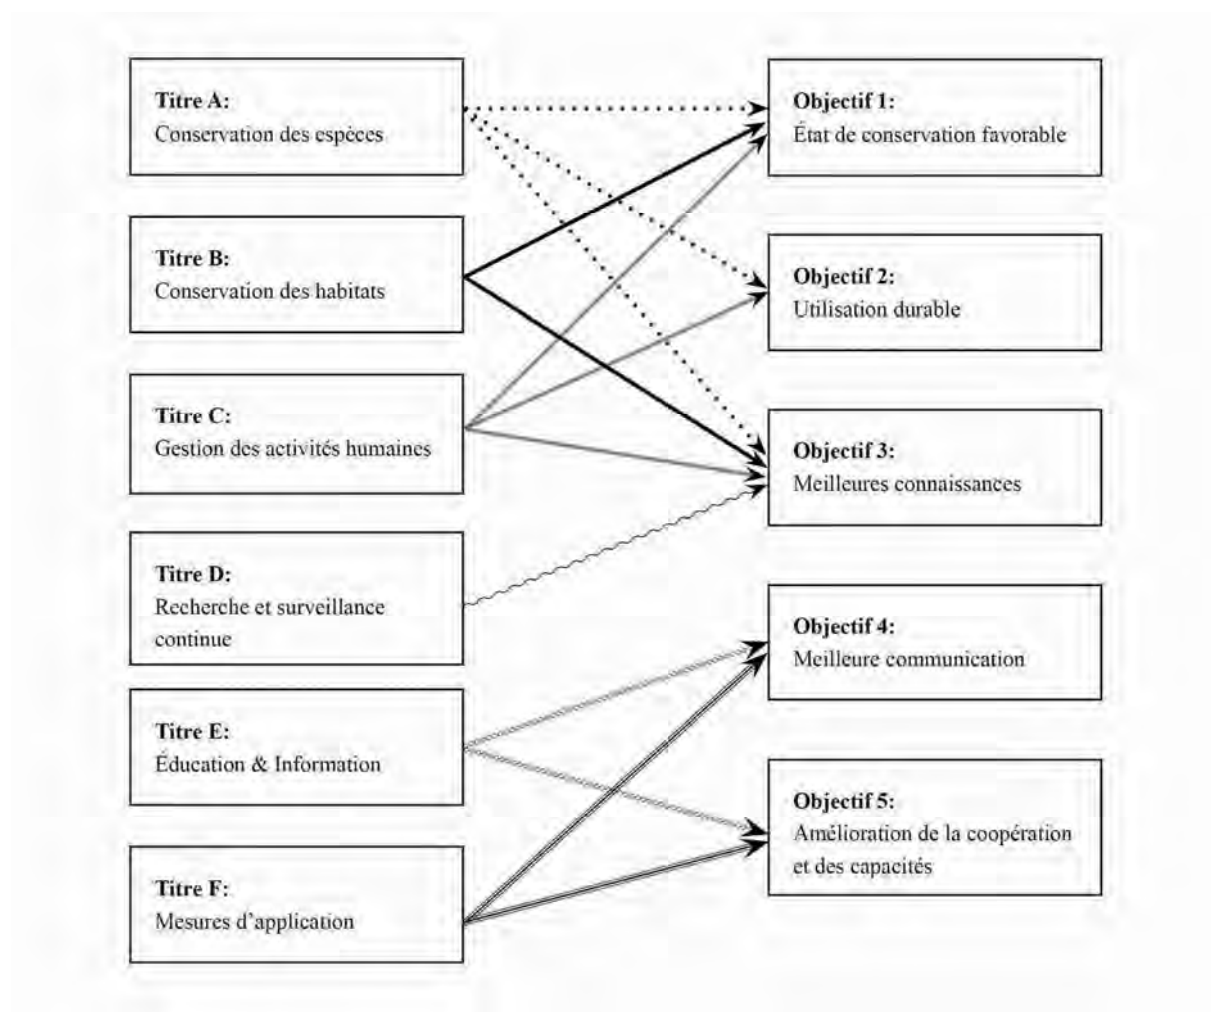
**Titre A:**
Conservation des espèces

**Titre B:**
Conservation des habitats

**Titre C:**
Gestion des activités humaines

**Titre D:**
Recherche et surveillance continue

**Titre E:**
Éducation & Information

**Titre F:**
Mesures d'application

**Objectif 1:**
État de conservation favorable

**Objectif 2:**
Utilisation durable

**Objectif 3:**
Meilleures connaissances

**Objectif 4:**
Meilleure communication

**Objectif 5:**
Amélioration de la coopération et des capacités